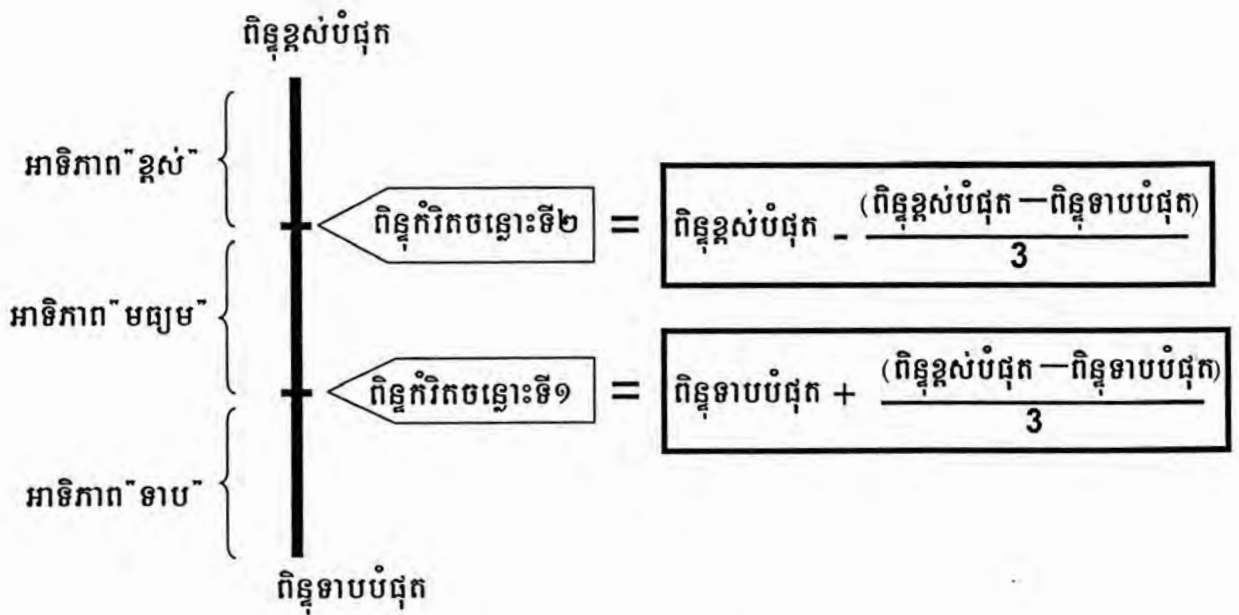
ពិន្ទុខ្ពស់បំផុត

អាទិភាព"ខ្ពស់"

ពិន្ទុកំរិតចន្លោះទី២ = ពិន្ទុខ្ពស់បំផុត - $\frac{(\text{ពិន្ទុខ្ពស់បំផុត} - \text{ពិន្ទុទាបបំផុត})}{3}$

អាទិភាព"មធ្យម"

ពិន្ទុកំរិតចន្លោះទី១ = ពិន្ទុទាបបំផុត + $\frac{(\text{ពិន្ទុខ្ពស់បំផុត} - \text{ពិន្ទុទាបបំផុត})}{3}$

អាទិភាព"ទាប"

ពិន្ទុទាបបំផុត